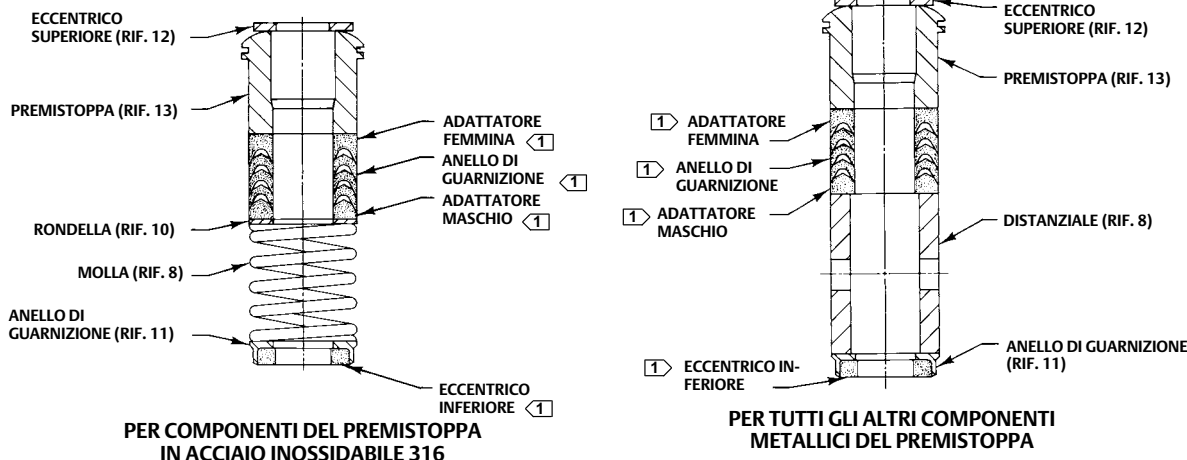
ECCENTRICO SUPERIORE (RIF. 12)

PREMISTOPPA (RIF. 13)

ADATTATORE FEMMINA 1

ANELLO DI GUARNIZIONE 1

ADATTATORE MASCHIO 1

RONDELLA (RIF. 10)

MOLLA (RIF. 8)

ANELLO DI GUARNIZIONE (RIF. 11)

ECCENTRICO INFERIORE 1

PER COMPONENTI DEL PREMISTOPPA IN ACCIAIO INOSSIDABILE 316

ECCENTRICO SUPERIORE (RIF. 12)

PREMISTOPPA (RIF. 13)

1 ADATTATORE FEMMINA

1 ANELLO DI GUARNIZIONE

1 ADATTATORE MASCHIO

DISTANZIALE (RIF. 8)

1 ECCENTRICO INFERIORE

ANELLO DI GUARNIZIONE (RIF. 11)

PER TUTTI GLI ALTRI COMPONENTI METALLICI DEL PREMISTOPPA